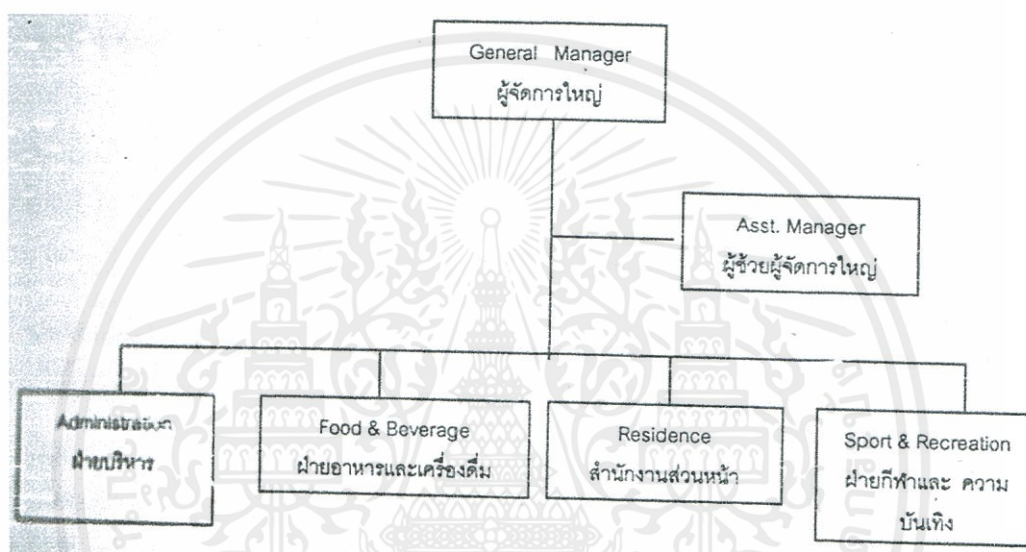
General Manager
ผู้จัดการใหญ่

Asst. Manager
ผู้ช่วยผู้จัดการใหญ่

Administration
ฝ่ายบริหาร

Food & Beverage
ฝ่ายอาหารและเครื่องดื่ม

Residence
สำนักงานส่วนหน้า

Sport & Recreation
ฝ่ายกีฬาและ ความบันเทิง